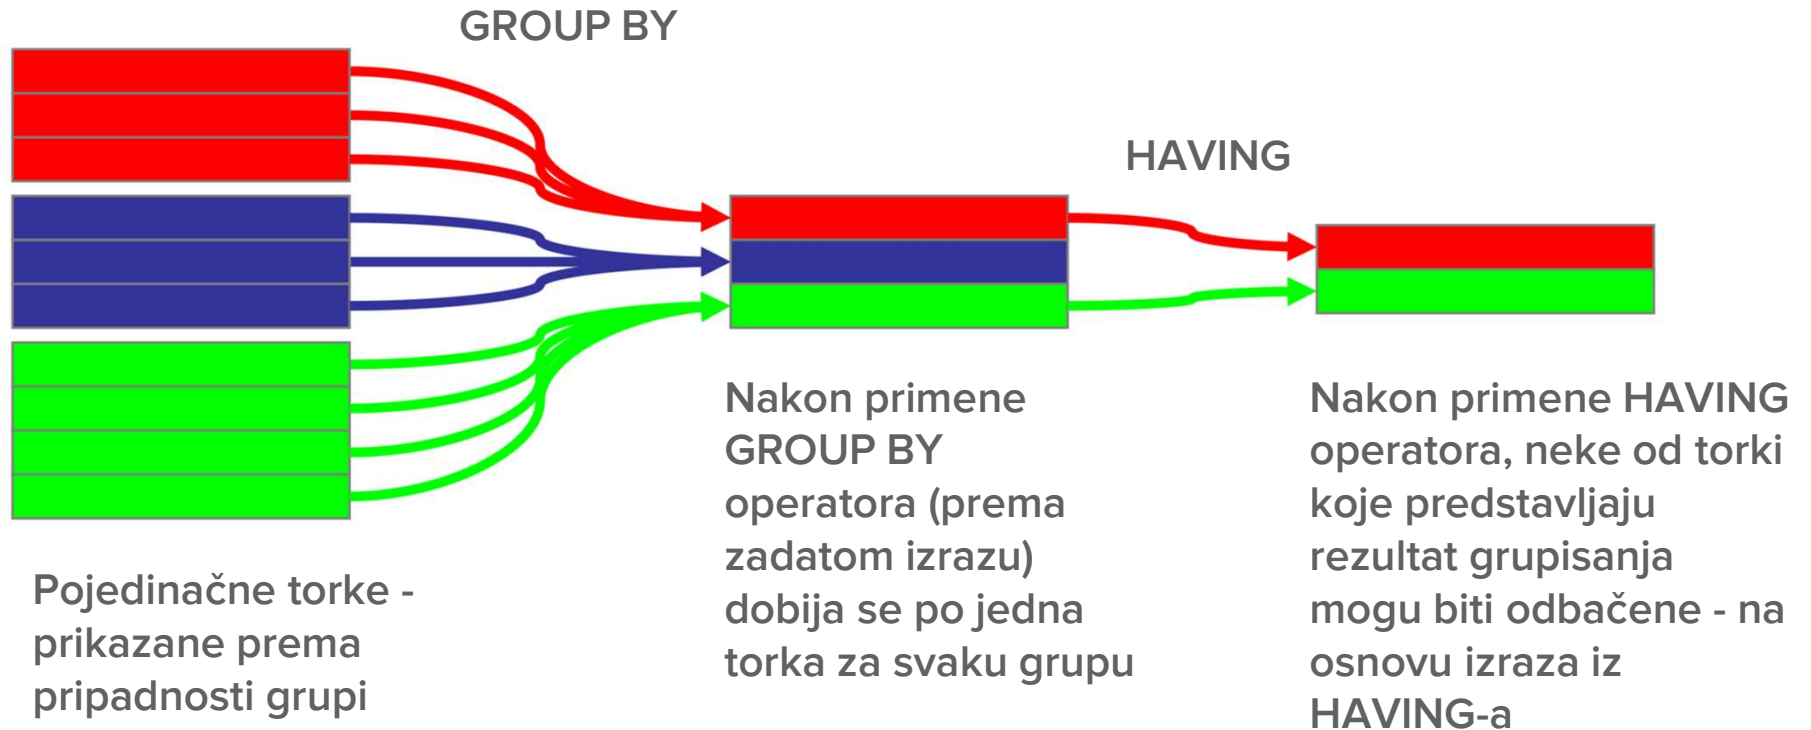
GROUP BY

HAVING

Nakon primene GROUP BY operatora (prema zadatom izrazu) dobija se po jedna torka za svaku grupu

Nakon primene HAVING operatora, neke od torki koje predstavljaju rezultat grupisanja mogu biti odbačene - na osnovu izraza iz HAVING-a

Pojedinačne torke - prikazane prema pripadnosti grupi